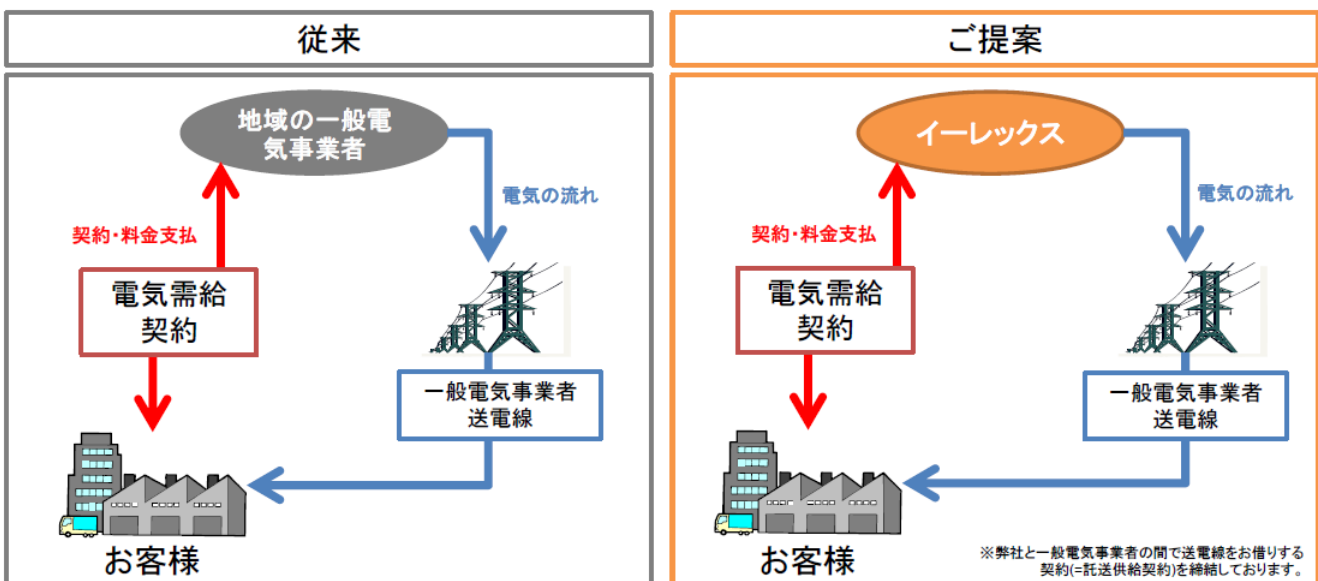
従来

地域の一般電気事業者

電気の流れ

契約・料金支払

電気需給契約

一般電気事業者送電線

お客様

ご提案

イーレックス

電気の流れ

契約・料金支払

電気需給契約

一般電気事業者送電線

お客様

※弊社と一般電気事業者の間で送電線をお借りする契約(=託送供給契約)を締結しております。